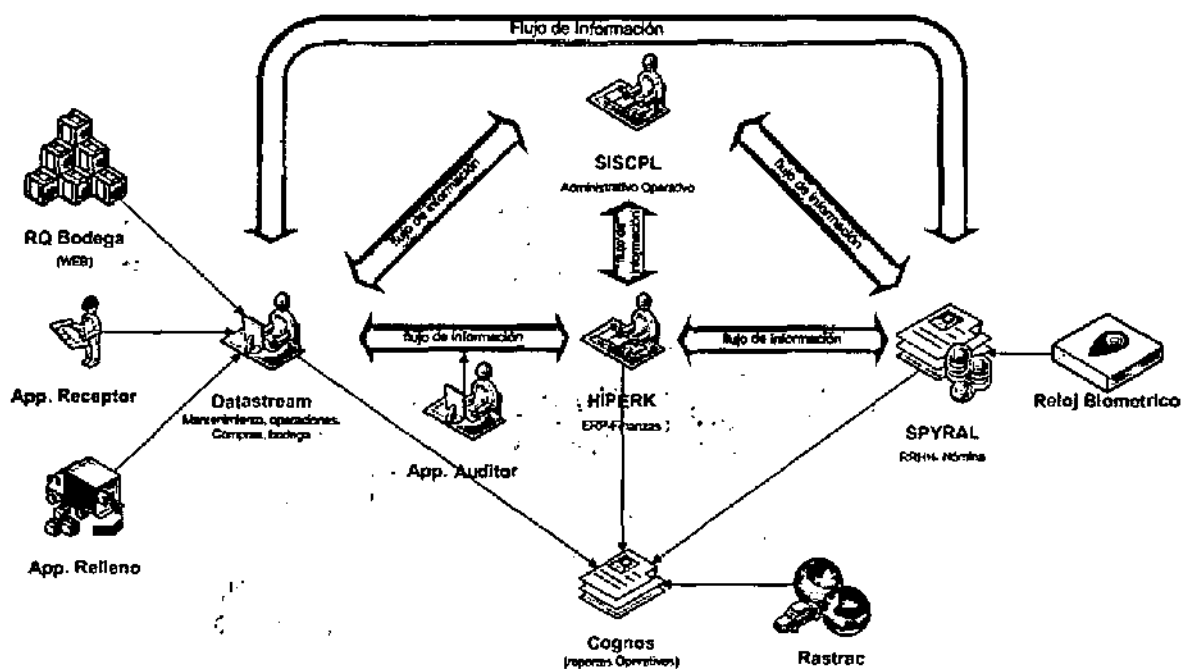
Flujo de Información

SISCPL
Administrativo Operativo

flujo de información

flujo de información

flujo de información

flujo de información

RQ Bodega
(WEB)

App. Receptor

App. Relleno

Datastream
Mantenimiento, operaciones, Compras, bodega

flujo de información

App. Auditor

HIPERK
ERP-Finanzas

flujo de información

SPYRAL
RRHH- Nómina

Reloj Biometrico

Cognos
(reportes Operativos)

Rastrac